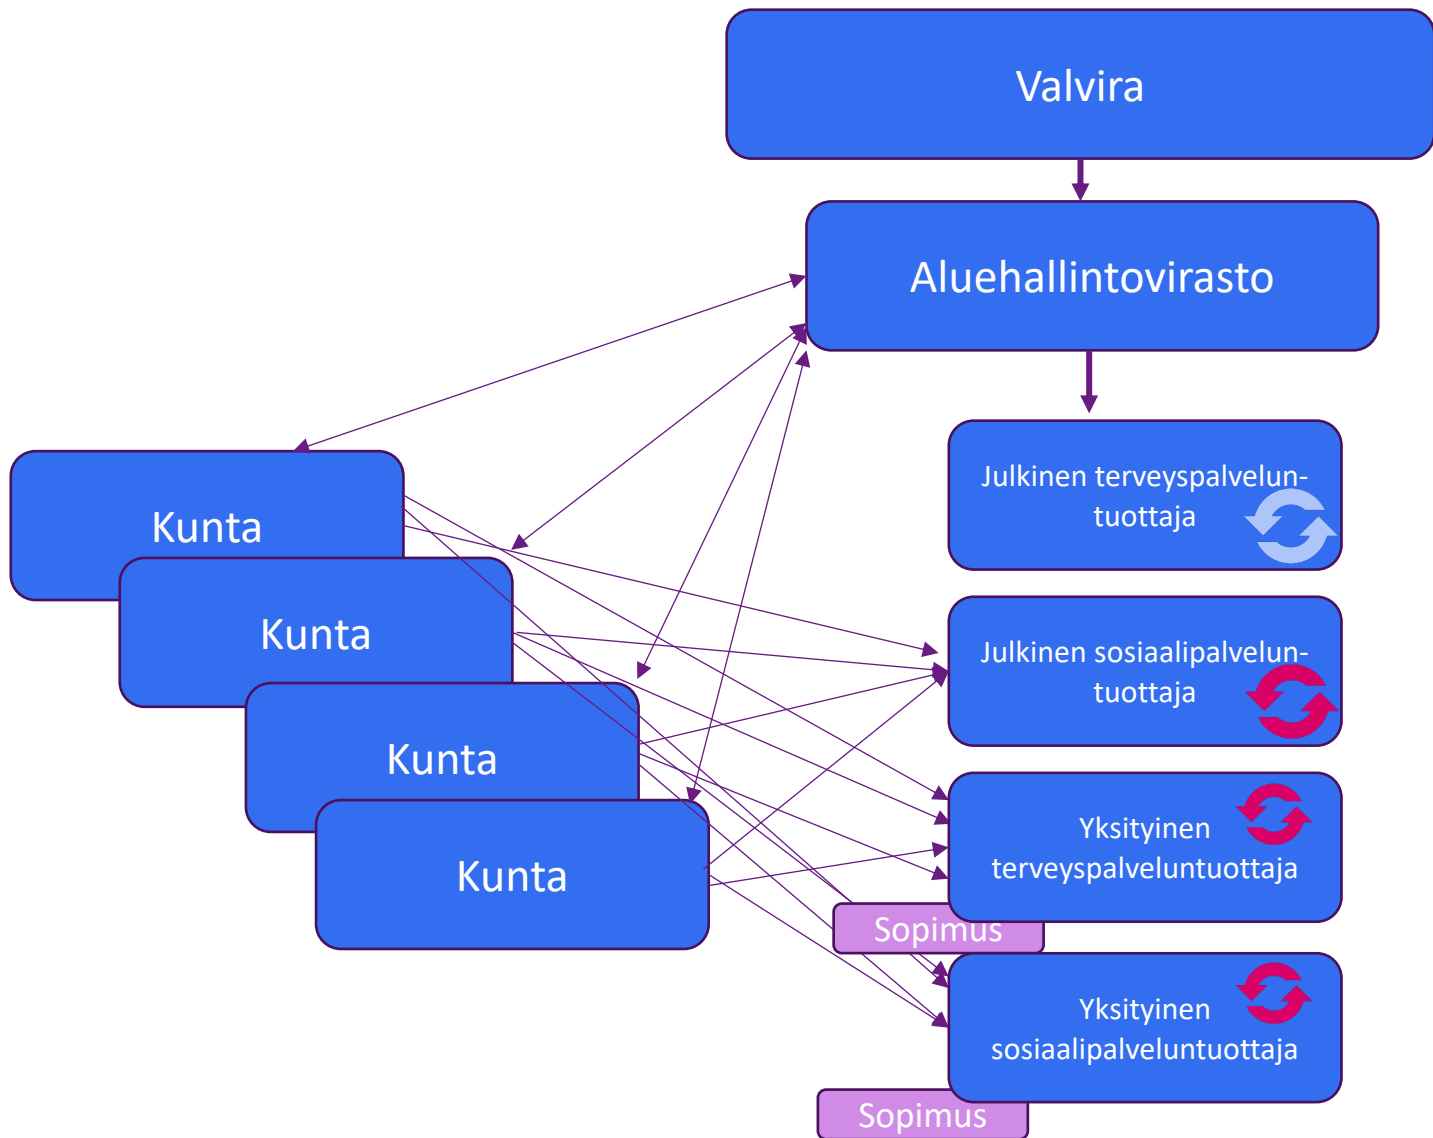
Valvira

Aluehallintovirasto

Julkinen terveyspalveluntuottaja

Julkinen sosiaalipalveluntuottaja

Yksityinen terveyspalveluntuottaja

Sopimus

Yksityinen sosiaalipalveluntuottaja

Sopimus

Kunta

Kunta

Kunta

Kunta